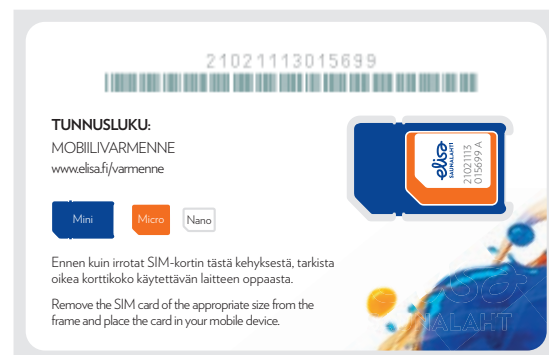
21021113015699

TUNNUSLUKU:
MOBIILIVARMENNE
www.elisa.fi/varmenne

Mini
Micro
Nano

Ennen kuin irrotat SIM-kortin tästä kehyksestä, tarkista oikea korttikoko käytettävän laitteen oppaasta.

Remove the SIM card of the appropriate size from the frame and place the card in your mobile device.

elisa
SAUNALAHTI
21021113
015699 A

SAUNALAHTI